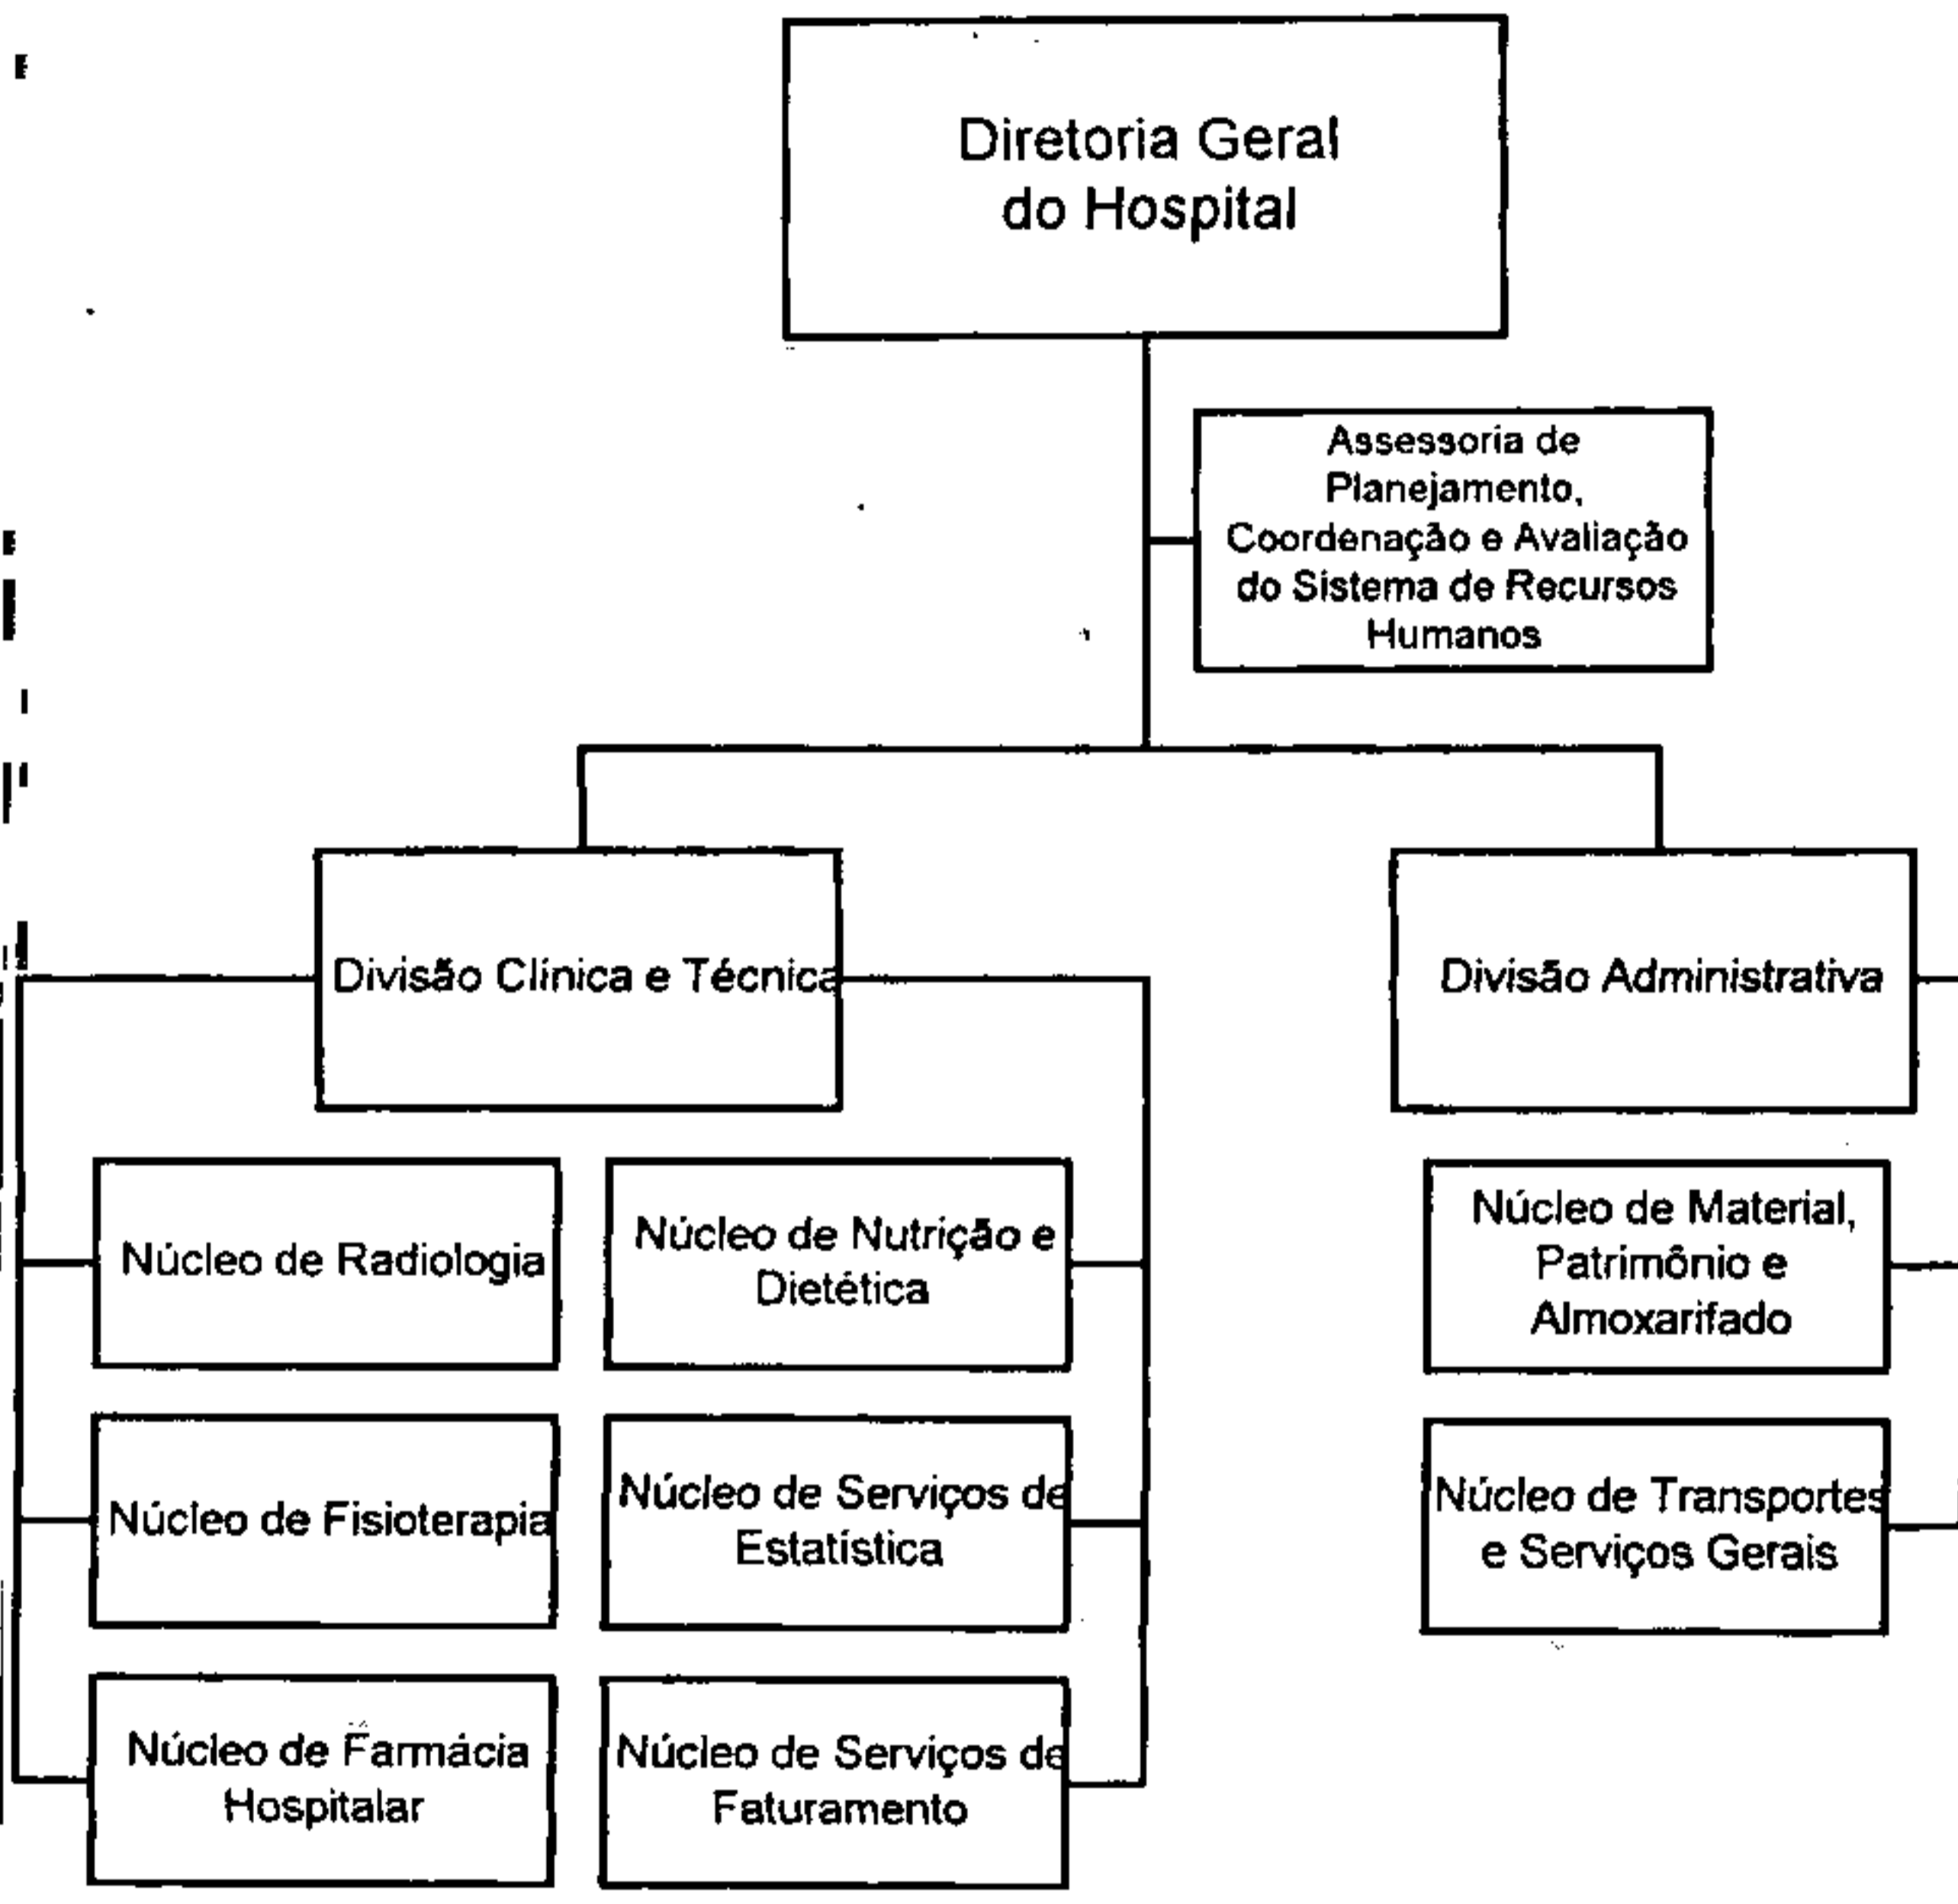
Diretoria Geral do Hospital

Assessoria de Planejamento, Coordenação e Avaliação do Sistema de Recursos Humanos

Divisão Clínica e Técnica

Divisão Administrativa

Núcleo de Radiologia

Núcleo de Nutrição e Dietética

Núcleo de Material, Patrimônio e Almoxarifado

Núcleo de Fisioterapia

Núcleo de Serviços de Estatística

Núcleo de Transportes e Serviços Gerais

Núcleo de Farmácia Hospitalar

Núcleo de Serviços de Faturamento